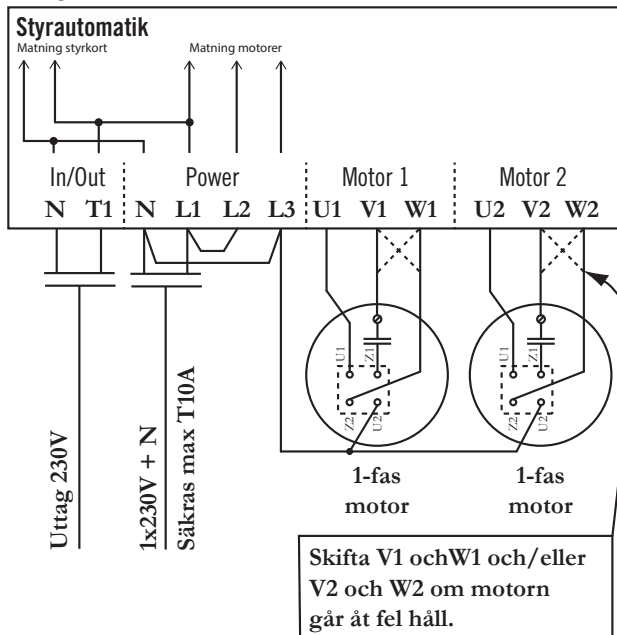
Styrautomatik

Matning styrkort

Matning motorer

In/Out
N T1

Power
N L1 L2 L3

Motor 1
U1 V1 W1

Motor 2
U2 V2 W2

U1 Z1 Z2 U2

U1 Z1 Z2 U2

Uttag 230V

1x230V + N

Säkras max T10A

1-fas motor

1-fas motor

Skifta V1 ochW1 och/eller V2 och W2 om motorn går åt fel håll.